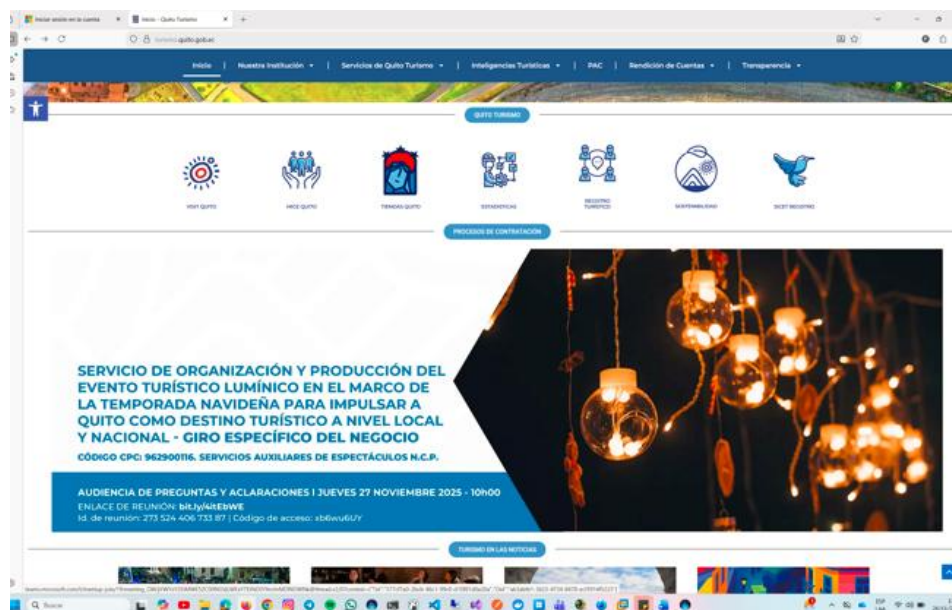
Iniciar sesión en la cuenta | Inicio - Quito Turismo

quito.gob.ec

Inicio | Nuestra Institución | Servicios de Quito Turismo | Inteligencias Turísticas | PAC | Rendición de Cuentas | Transparencia

QUITO TURISMO

VISIT QUITO | MICE QUITO | TIENDAS QUITO | ESTADÍSTICAS | REGISTRO TURÍSTICO | SOSTENIBILIDAD | DICET REGISTRO

PROCESOS DE CONTRATACIÓN

SERVICIO DE ORGANIZACIÓN Y PRODUCCIÓN DEL EVENTO TURÍSTICO LUMÍNICO EN EL MARCO DE LA TEMPORADA NAVIDEÑA PARA IMPULSAR A QUITO COMO DESTINO TURÍSTICO A NIVEL LOCAL Y NACIONAL - GIRO ESPECÍFICO DEL NEGOCIO

CÓDIGO CPC: 962900116. SERVICIOS AUXILIARES DE ESPECTÁCULOS N.C.P.

AUDIENCIA DE PREGUNTAS Y ACLARACIONES | JUEVES 27 NOVIEMBRE 2025 - 10h00
ENLACE DE REUNIÓN: bit.ly/4itEbWE
Id. de reunión: 273 524 406 733 87 | Código de acceso: sb6wu6UY

TURISMO EN LAS NOTICIAS

Buscar